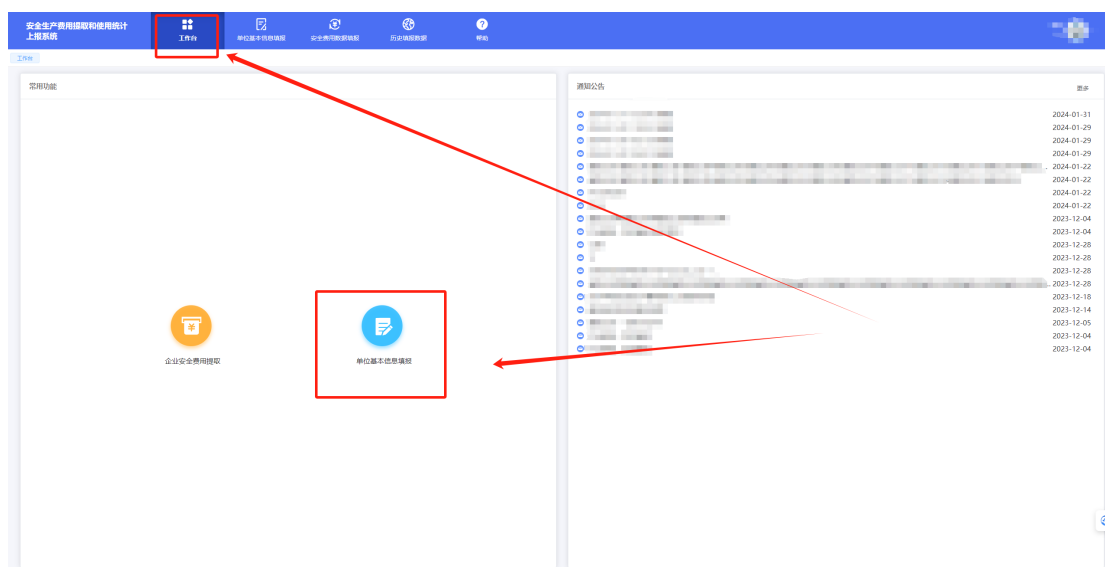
安全生产费用提取和使用统计上报系统

工作台
单位基本信息填报
安全费用数据填报
历史填报数据
帮助

工作台

常用功能

企业安全费用提取
单位基本信息填报

通知公告
更多

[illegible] 2024-01-31
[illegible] 2024-01-29
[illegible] 2024-01-29
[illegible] 2024-01-29
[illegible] 2024-01-22
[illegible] 2024-01-22
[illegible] 2024-01-22
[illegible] 2024-01-22
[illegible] 2023-12-04
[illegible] 2023-12-04
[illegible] 2023-12-28
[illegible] 2023-12-28
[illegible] 2023-12-28
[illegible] 2023-12-28
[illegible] 2023-12-18
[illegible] 2023-12-14
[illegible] 2023-12-05
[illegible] 2023-12-04
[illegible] 2023-12-04